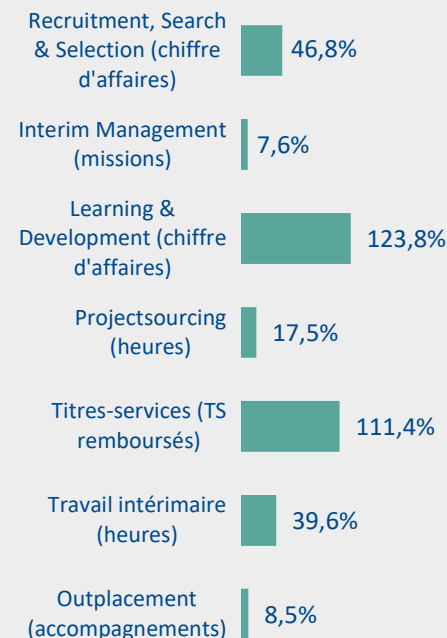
Recruitment, Search & Selection (chiffre d'affaires) 46,8%

Interim Management (missions) 7,6%

Learning & Development (chiffre d'affaires) 123,8%

Projectsourcing (heures) 17,5%

Titres-services (TS remboursés) 111,4%

Travail intérimaire (heures) 39,6%

Outplacement (accompagnements) 8,5%